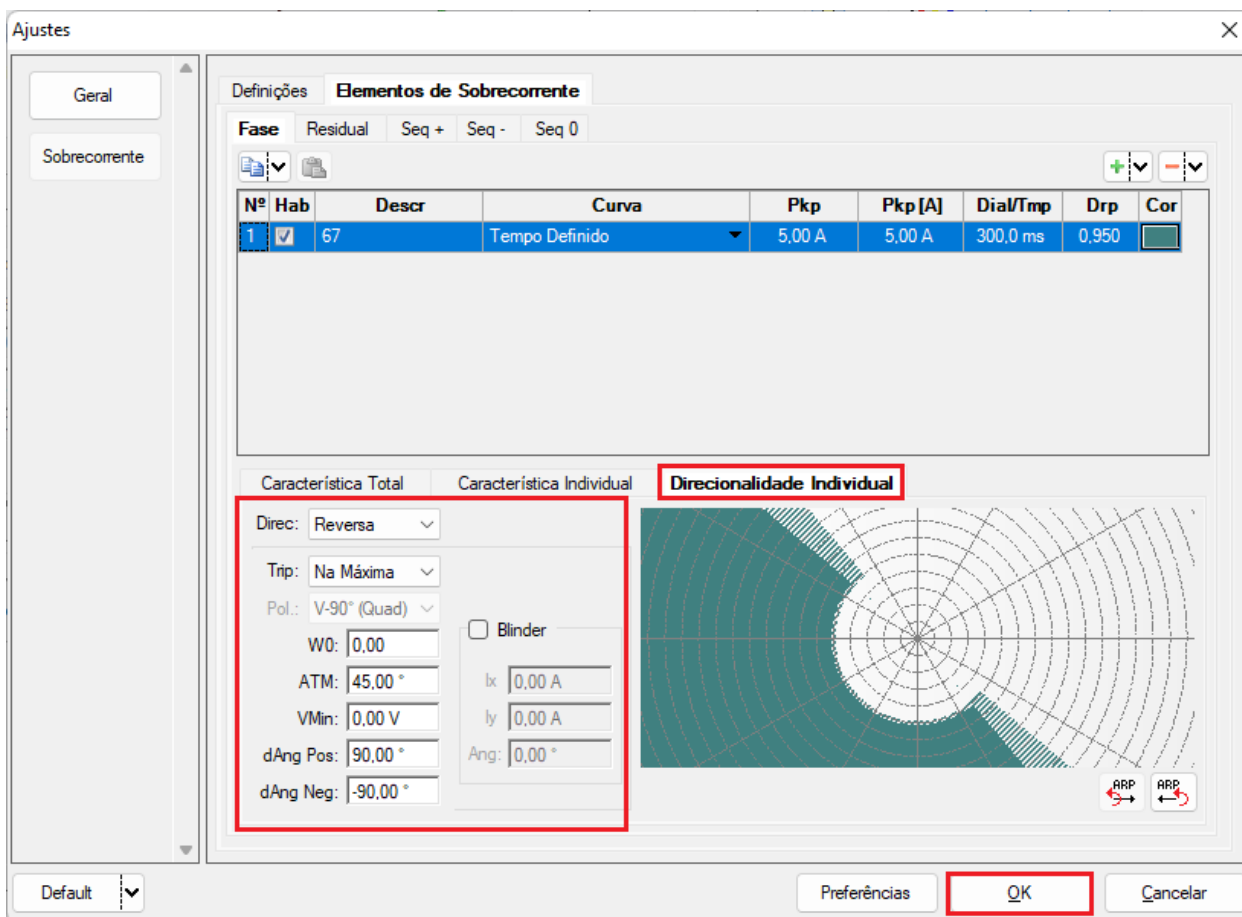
Ajustes

Geral

Sobrecorrente

Definições | Elementos de Sobrecorrente

Fase | Residual | Seq + | Seq - | Seq 0

| Nº | Hab | Descr | Curva | Pkp | Pkp [A] | Dial/Tmp | Drp | Cor |
|---|---|---|---|---|---|---|---|---|
| 1 | ☑ | 67 | Tempo Definido | 5,00 A | 5,00 A | 300,0 ms | 0,950 | |

Característica Total | Característica Individual | Direcionalidade Individual

Direc: Reversa

Trip: Na Máxima

Pol.: V-90° (Quad)

W0: 0,00

ATM: 45,00 °

VMin: 0,00 V

dAng Pos: 90,00 °

dAng Neg: -90,00 °

Blinder

Ix 0,00 A

Iy 0,00 A

Ang: 0,00 °

ABP

ABP

Default

Preferências

OK

Cancelar